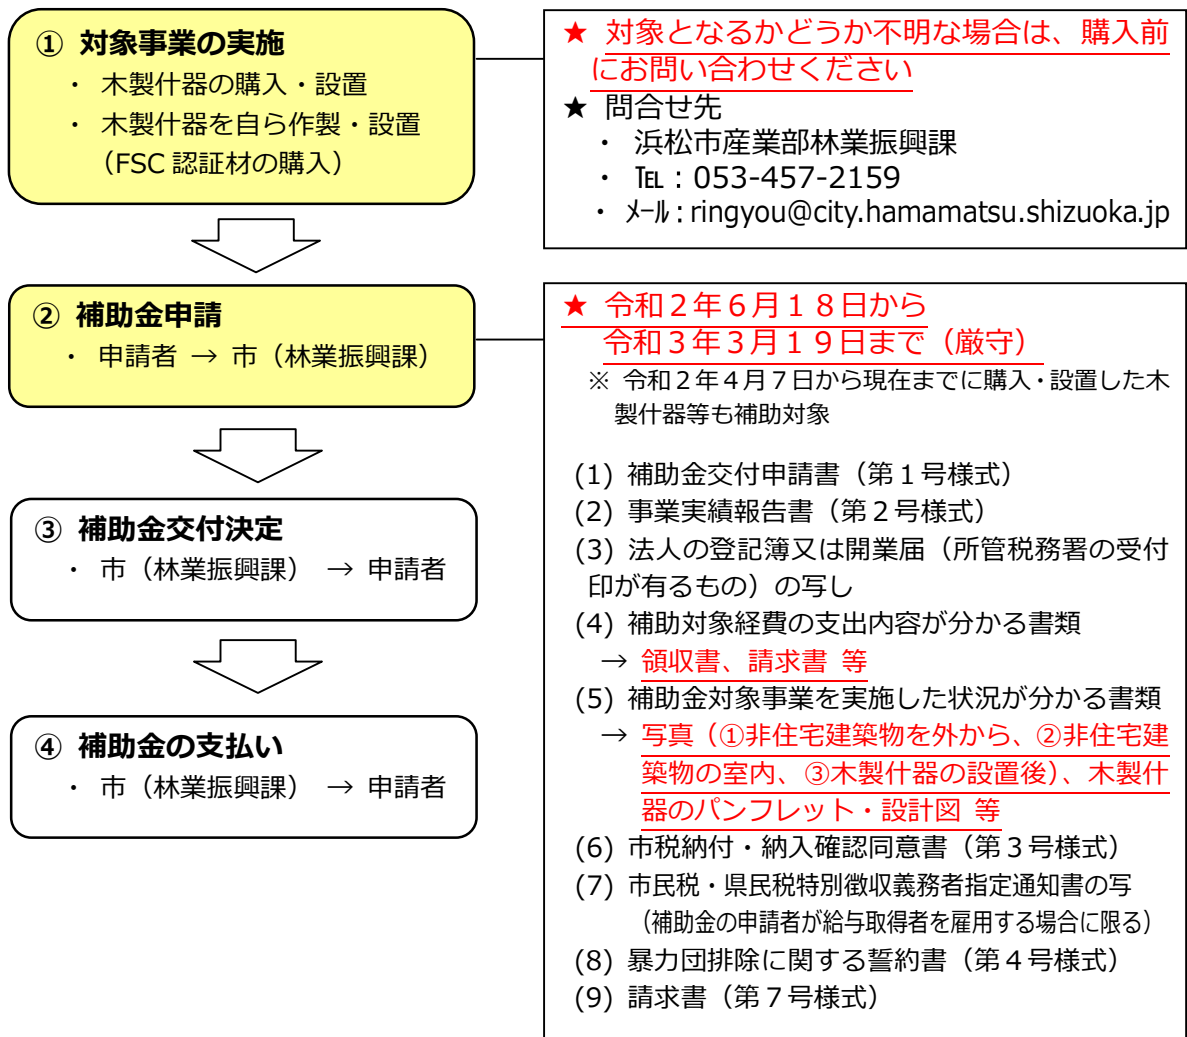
① 対象事業の実施
・ 木製什器の購入・設置
・ 木製什器を自ら作製・設置（FSC 認証材の購入）

★ 対象となるかどうか不明な場合は、購入前にお問い合わせください
★ 問合せ先
・ 浜松市産業部林業振興課
・ TEL：053-457-2159
・ メール：ringyou@city.hamamatsu.shizuoka.jp

② 補助金申請
・ 申請者 → 市（林業振興課）

★ 令和２年６月１８日から令和３年３月１９日まで（厳守）
※ 令和２年４月７日から現在までに購入・設置した木製什器等も補助対象

(1) 補助金交付申請書（第１号様式）
(2) 事業実績報告書（第２号様式）
(3) 法人の登記簿又は開業届（所管税務署の受付印が有るもの）の写し
(4) 補助対象経費の支出内容が分かる書類
→ 領収書、請求書 等
(5) 補助金対象事業を実施した状況が分かる書類
→ 写真（①非住宅建築物を外から、②非住宅建築物の室内、③木製什器の設置後）、木製什器のパンフレット・設計図 等
(6) 市税納付・納入確認同意書（第３号様式）
(7) 市民税・県民税特別徴収義務者指定通知書の写（補助金の申請者が給与取得者を雇用する場合に限る）
(8) 暴力団排除に関する誓約書（第４号様式）
(9) 請求書（第７号様式）

③ 補助金交付決定
・ 市（林業振興課） → 申請者

④ 補助金の支払い
・ 市（林業振興課） → 申請者